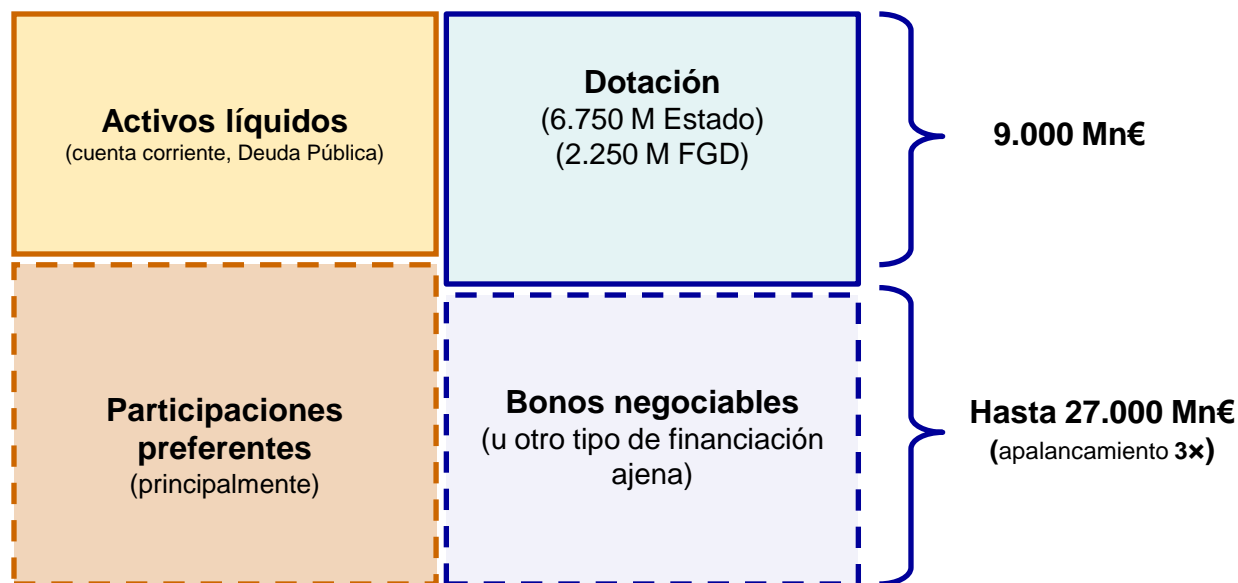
Activos líquidos
(cuenta corriente, Deuda Pública)

Dotación
(6.750 M Estado)
(2.250 M FGD)

9.000 Mn€

Participaciones preferentes
(principalmente)

Bonos negociables
(u otro tipo de financiación ajena)

Hasta 27.000 Mn€
(apalancamiento 3×)